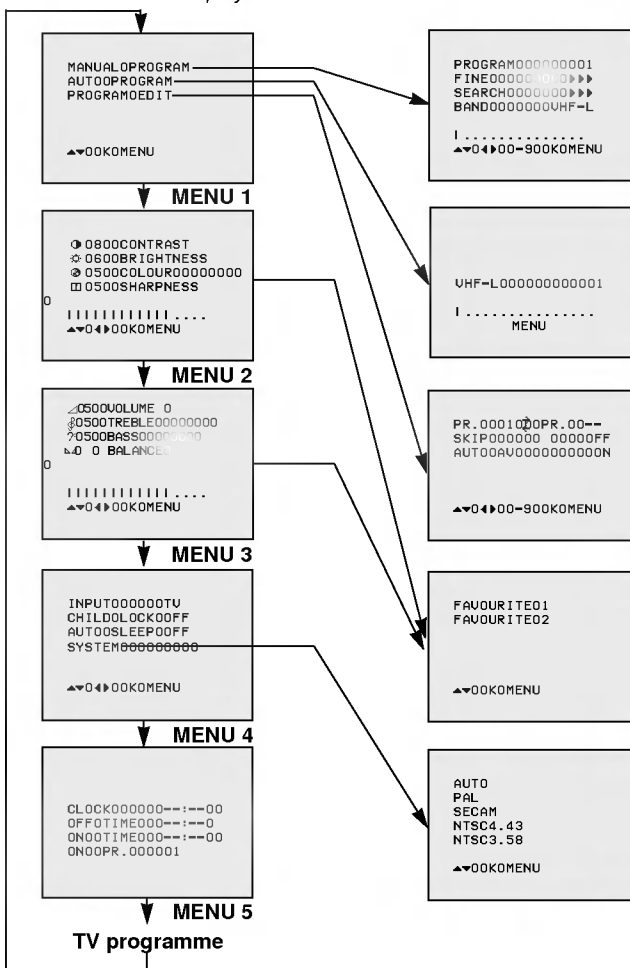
MANUALOPROGRAM
AUTOOPROGRAM
PROGRAMOEDIT

▲▼OOKOMENU

MENU 1

0800CONTRAST
0600BRIGHTNESS
0500COLOUR00000000
0500SHARPNESS

||||||||||||....
▲▼0◀▶OOKOMENU

MENU 2

0500VOLUME 0
0500TREBLE00000000
0500BASS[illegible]
0 0 BALANCE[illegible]

||||||||||||....
▲▼0◀▶OOKOMENU

MENU 3

INPUT000000TV
CHILDOLOCKOOFF
AUTOOSLEEPOOFF
SYSTEM000000000

▲▼0◀▶OOKOMENU

MENU 4

CLOCK000000--:--00
OFFOTIME000--:--0
ONOOTIME000--:--00
ONOOPR.000001

MENU 5

TV programme

PROGRAM000000001
FINE0000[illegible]▶▶▶
SEARCH0000000▶▶▶
BAND0000000VHF-L

I...............
▲▼0◀▶00-900KOMENU

VHF-L000000000001

I...............
MENU

PR.00010OPR.00--
SKIP000000 00000FF
AUTOOAV0000000000N

▲▼0◀▶00-900KOMENU

FAVOURITE01
FAVOURITE02

▲▼OOKOMENU

AUTO
PAL
SECAM
NTSC4.43
NTSC3.58

▲▼OOKOMENU